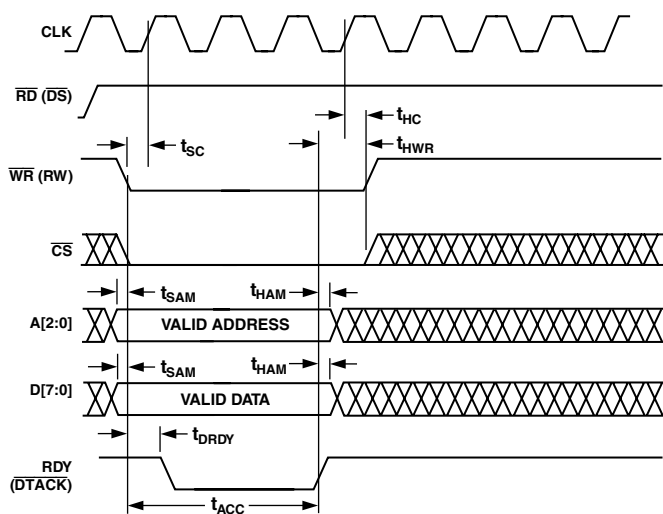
CLK

$\overline{RD}$ ($\overline{DS}$)

$t_{HC}$

$t_{SC}$

$t_{HWR}$

$\overline{WR}$ (RW)

$\overline{CS}$

$t_{SAM}$

$t_{HAM}$

A[2:0]

VALID ADDRESS

$t_{SAM}$

$t_{HAM}$

D[7:0]

VALID DATA

$t_{DRDY}$

RDY ($\overline{DTACK}$)

$t_{ACC}$